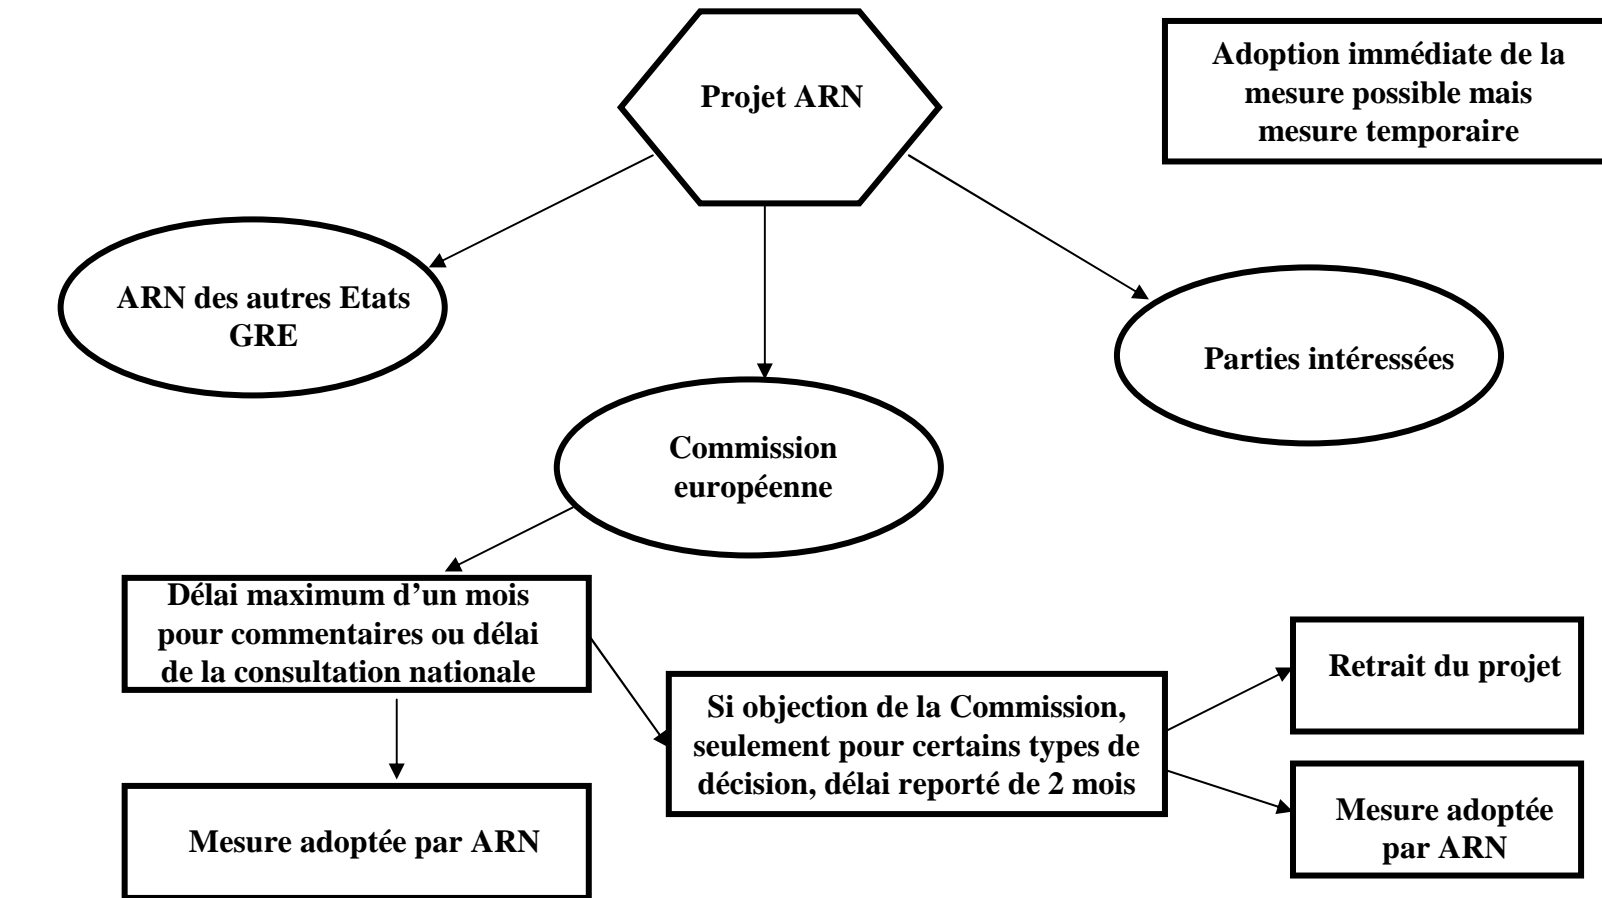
Projet ARN

Adoption immédiate de la mesure possible mais mesure temporaire

ARN des autres Etats GRE

Parties intéressées

Commission européenne

Délai maximum d'un mois pour commentaires ou délai de la consultation nationale

Si objection de la Commission, seulement pour certains types de décision, délai reporté de 2 mois

Retrait du projet

Mesure adoptée par ARN

Mesure adoptée par ARN